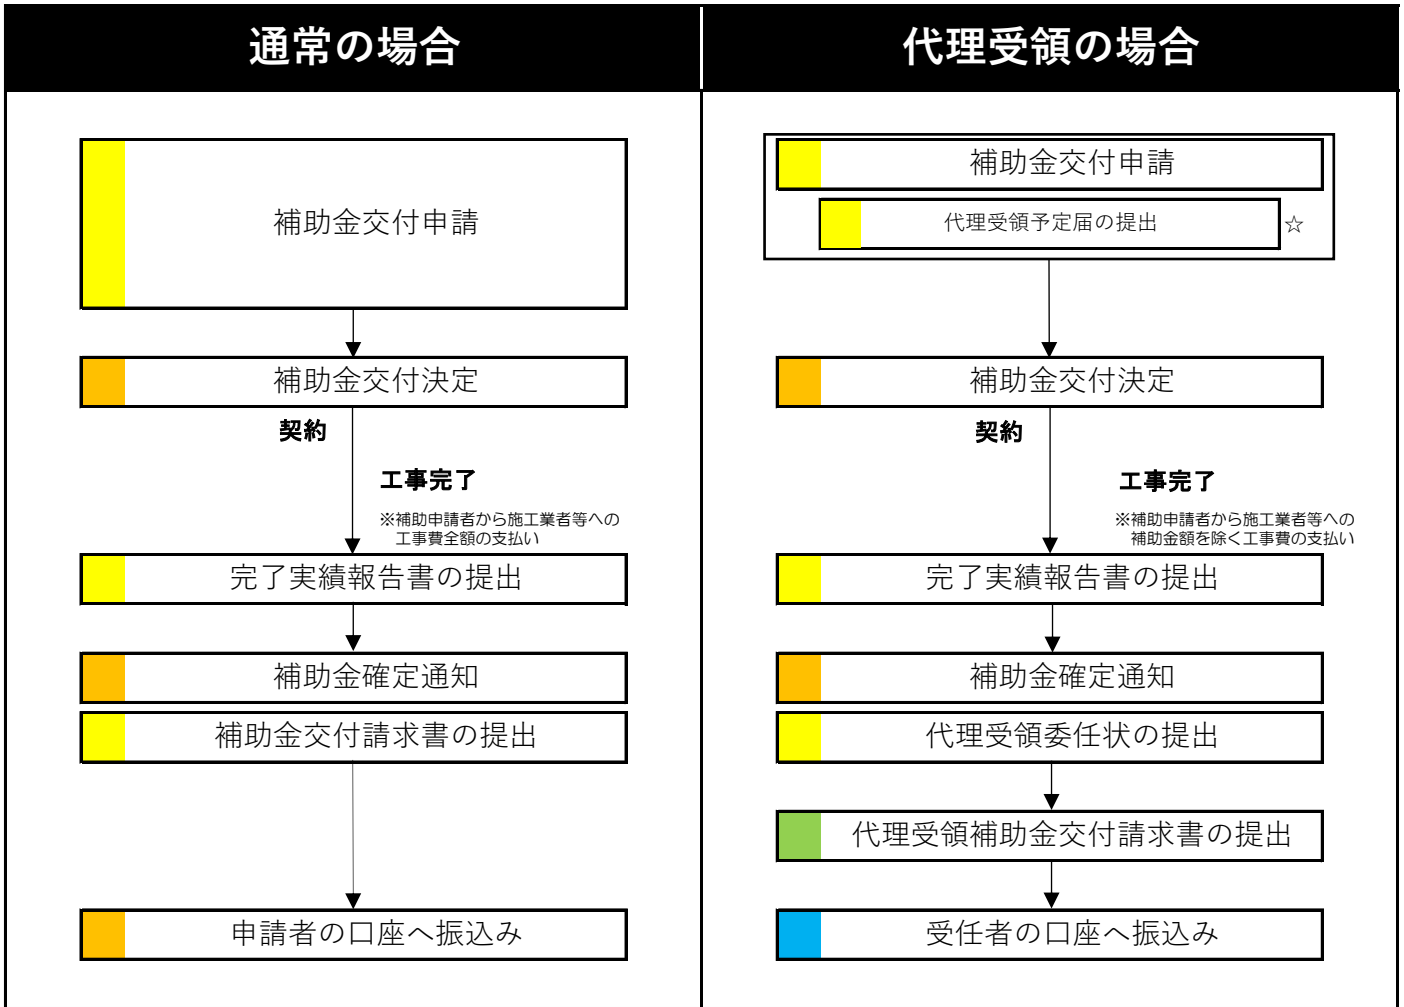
通常の場合

補助金交付申請

補助金交付決定

契約

工事完了

※補助申請者から施工業者等への工事費全額の支払い

完了実績報告書の提出

補助金確定通知

補助金交付請求書の提出

申請者の口座へ振込み

代理受領の場合

補助金交付申請

代理受領予定届の提出 ☆

補助金交付決定

契約

工事完了

※補助申請者から施工業者等への補助金額を除く工事費の支払い

完了実績報告書の提出

補助金確定通知

代理受領委任状の提出

代理受領補助金交付請求書の提出

受任者の口座へ振込み